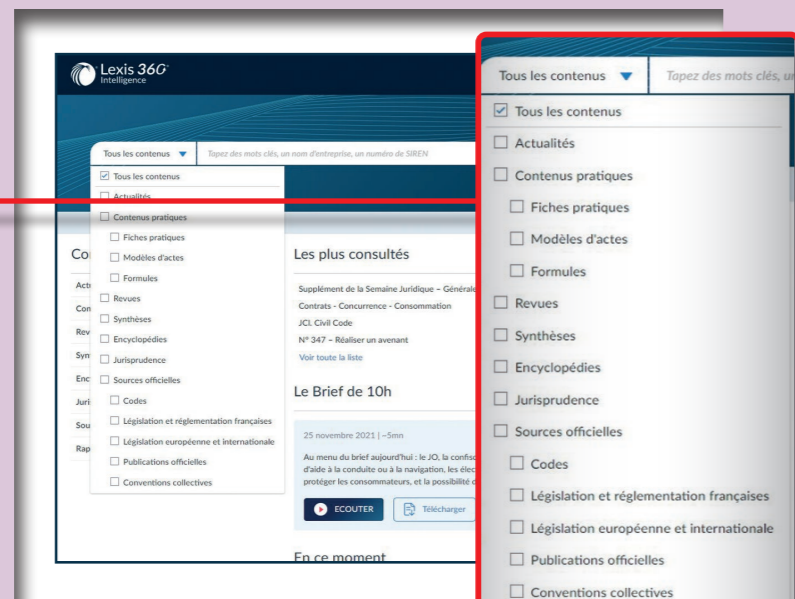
Lexis 360 Intelligence

Tous les contenus ▼ Tapez des mots clés, un nom d'entreprise, un numéro de SIREN

☑ Tous les contenus
☐ Actualités
☐ Contenus pratiques
☐ Fiches pratiques
☐ Modèles d'actes
☐ Formules
☐ Revues
☐ Synthèses
☐ Encyclopédies
☐ Jurisprudence
☐ Sources officielles
☐ Codes
☐ Législation et réglementation françaises
☐ Législation européenne et internationale
☐ Publications officielles
☐ Conventions collectives

Co
Act
Con
Rev
Syn
Enc
Juri
Sou
Rap

Les plus consultés

Supplément de la Semaine Juridique – Générale
Contrats - Concurrence - Consommation
JCl. Civil Code
N° 347 – Réaliser un avenant
Voir toute la liste

Le Brief de 10h

25 novembre 2021 | ~5mn

Au menu du brief aujourd'hui : le JO, la confisc d'aide à la conduite ou à la navigation, les élec protéger les consommateurs, et la possibilité d

ECOUTER Télécharger

En ce moment

Tous les contenus ▼ Tapez des mots clés, un

☑ Tous les contenus
☐ Actualités
☐ Contenus pratiques
☐ Fiches pratiques
☐ Modèles d'actes
☐ Formules
☐ Revues
☐ Synthèses
☐ Encyclopédies
☐ Jurisprudence
☐ Sources officielles
☐ Codes
☐ Législation et réglementation françaises
☐ Législation européenne et internationale
☐ Publications officielles
☐ Conventions collectives